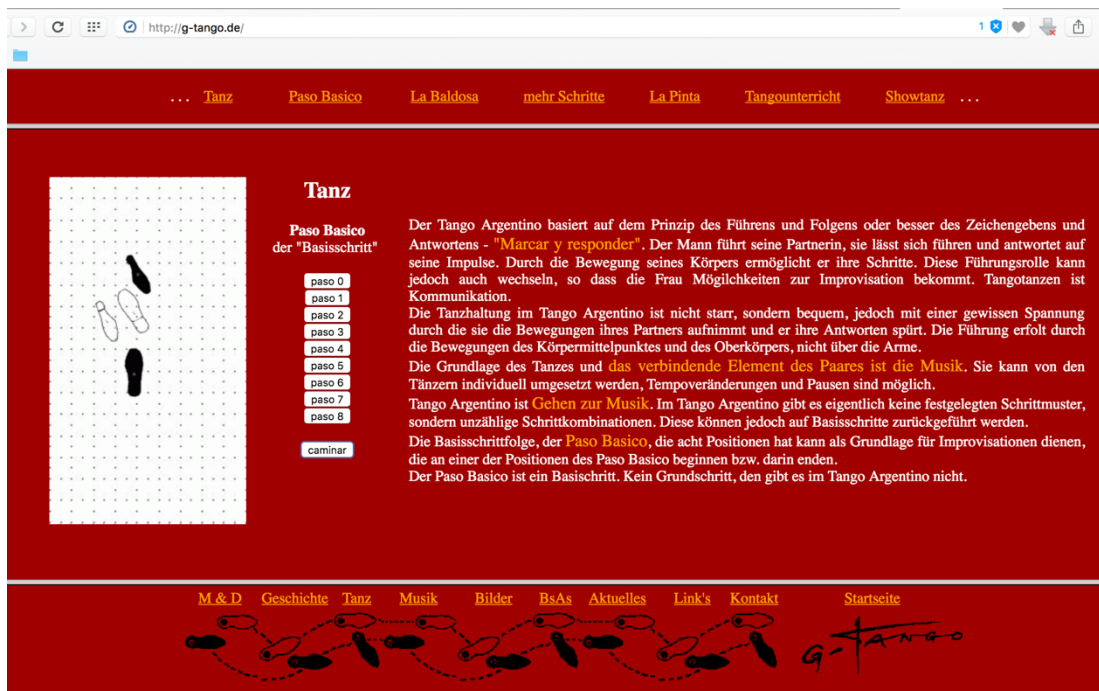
http://g-tango.de/

1

... Tanz Paso Basico La Baldosa mehr Schritte La Pinta Tangounterricht Showtanz ...

Tanz

Paso Basico
der "Basisschritt"

paso 0
paso 1
paso 2
paso 3
paso 4
paso 5
paso 6
paso 7
paso 8

caminar

Der Tango Argentino basiert auf dem Prinzip des Führens und Folgens oder besser des Zeichengebens und Antwortens - "Marcar y responder". Der Mann führt seine Partnerin, sie lässt sich führen und antwortet auf seine Impulse. Durch die Bewegung seines Körpers ermöglicht er ihre Schritte. Diese Führungsrolle kann jedoch auch wechseln, so dass die Frau Mögilchkeiten zur Improvisation bekommt. Tangotanzen ist Kommunikation.
Die Tanzhaltung im Tango Argentino ist nicht starr, sondern bequem, jedoch mit einer gewissen Spannung durch die sie die Bewegungen ihres Partners aufnimmt und er ihre Antworten spürt. Die Führung erfolt durch die Bewegungen des Körpermittelpunktes und des Oberkörpers, nicht über die Arme.
Die Grundlage des Tanzes und das verbindende Element des Paares ist die Musik. Sie kann von den Tänzern individuell umgesetzt werden, Tempoveränderungen und Pausen sind möglich.
Tango Argentino ist Gehen zur Musik. Im Tango Argentino gibt es eigentlich keine festgelegten Schrittmuster, sondern unzählige Schrittkombinationen. Diese können jedoch auf Basisschritte zurückgeführt werden.
Die Basisschrittfolge, der Paso Basico, die acht Positionen hat kann als Grundlage für Improvisationen dienen, die an einer der Positionen des Paso Basico beginnen bzw. darin enden.
Der Paso Basico ist ein Basischritt. Kein Grundschritt, den gibt es im Tango Argentino nicht.

M & D Geschichte Tanz Musik Bilder BsAs Aktuelles Link's Kontakt Startseite

G-TANGO